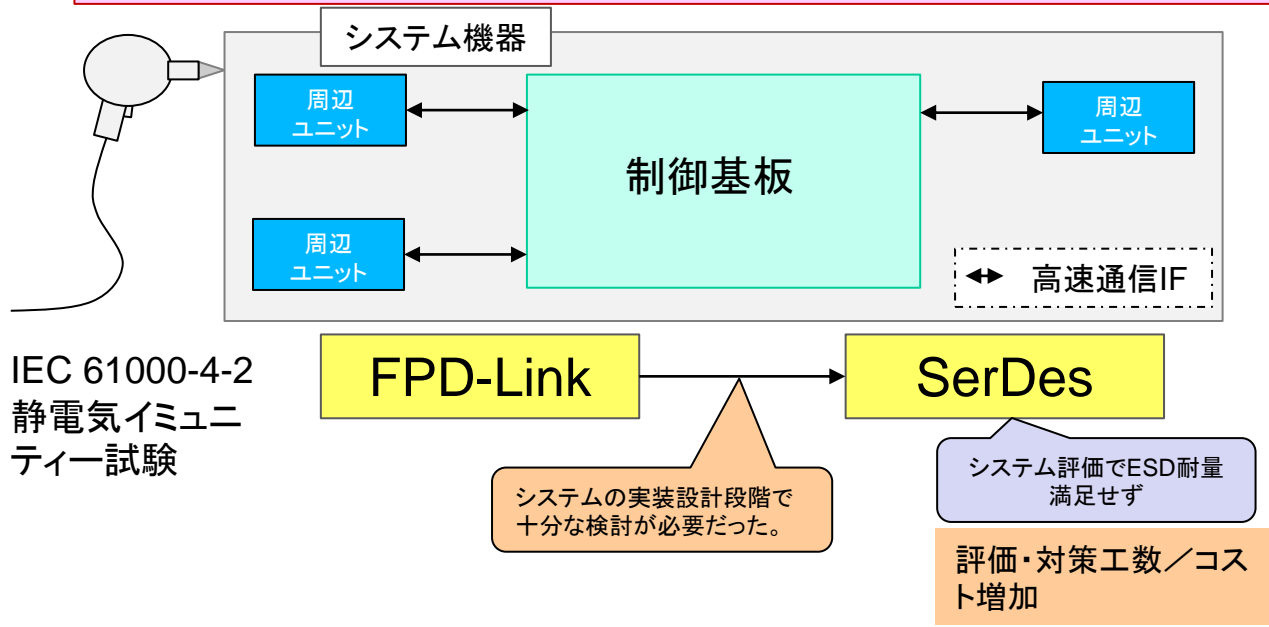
システム機器

周辺
ユニット

制御基板

周辺
ユニット

周辺
ユニット

高速通信IF

IEC 61000-4-2
静電気イミュニティー試験

FPD-Link

SerDes

システムの実装設計段階で十分な検討が必要だった。

システム評価でESD耐量満足せず

評価・対策工数／コスト増加